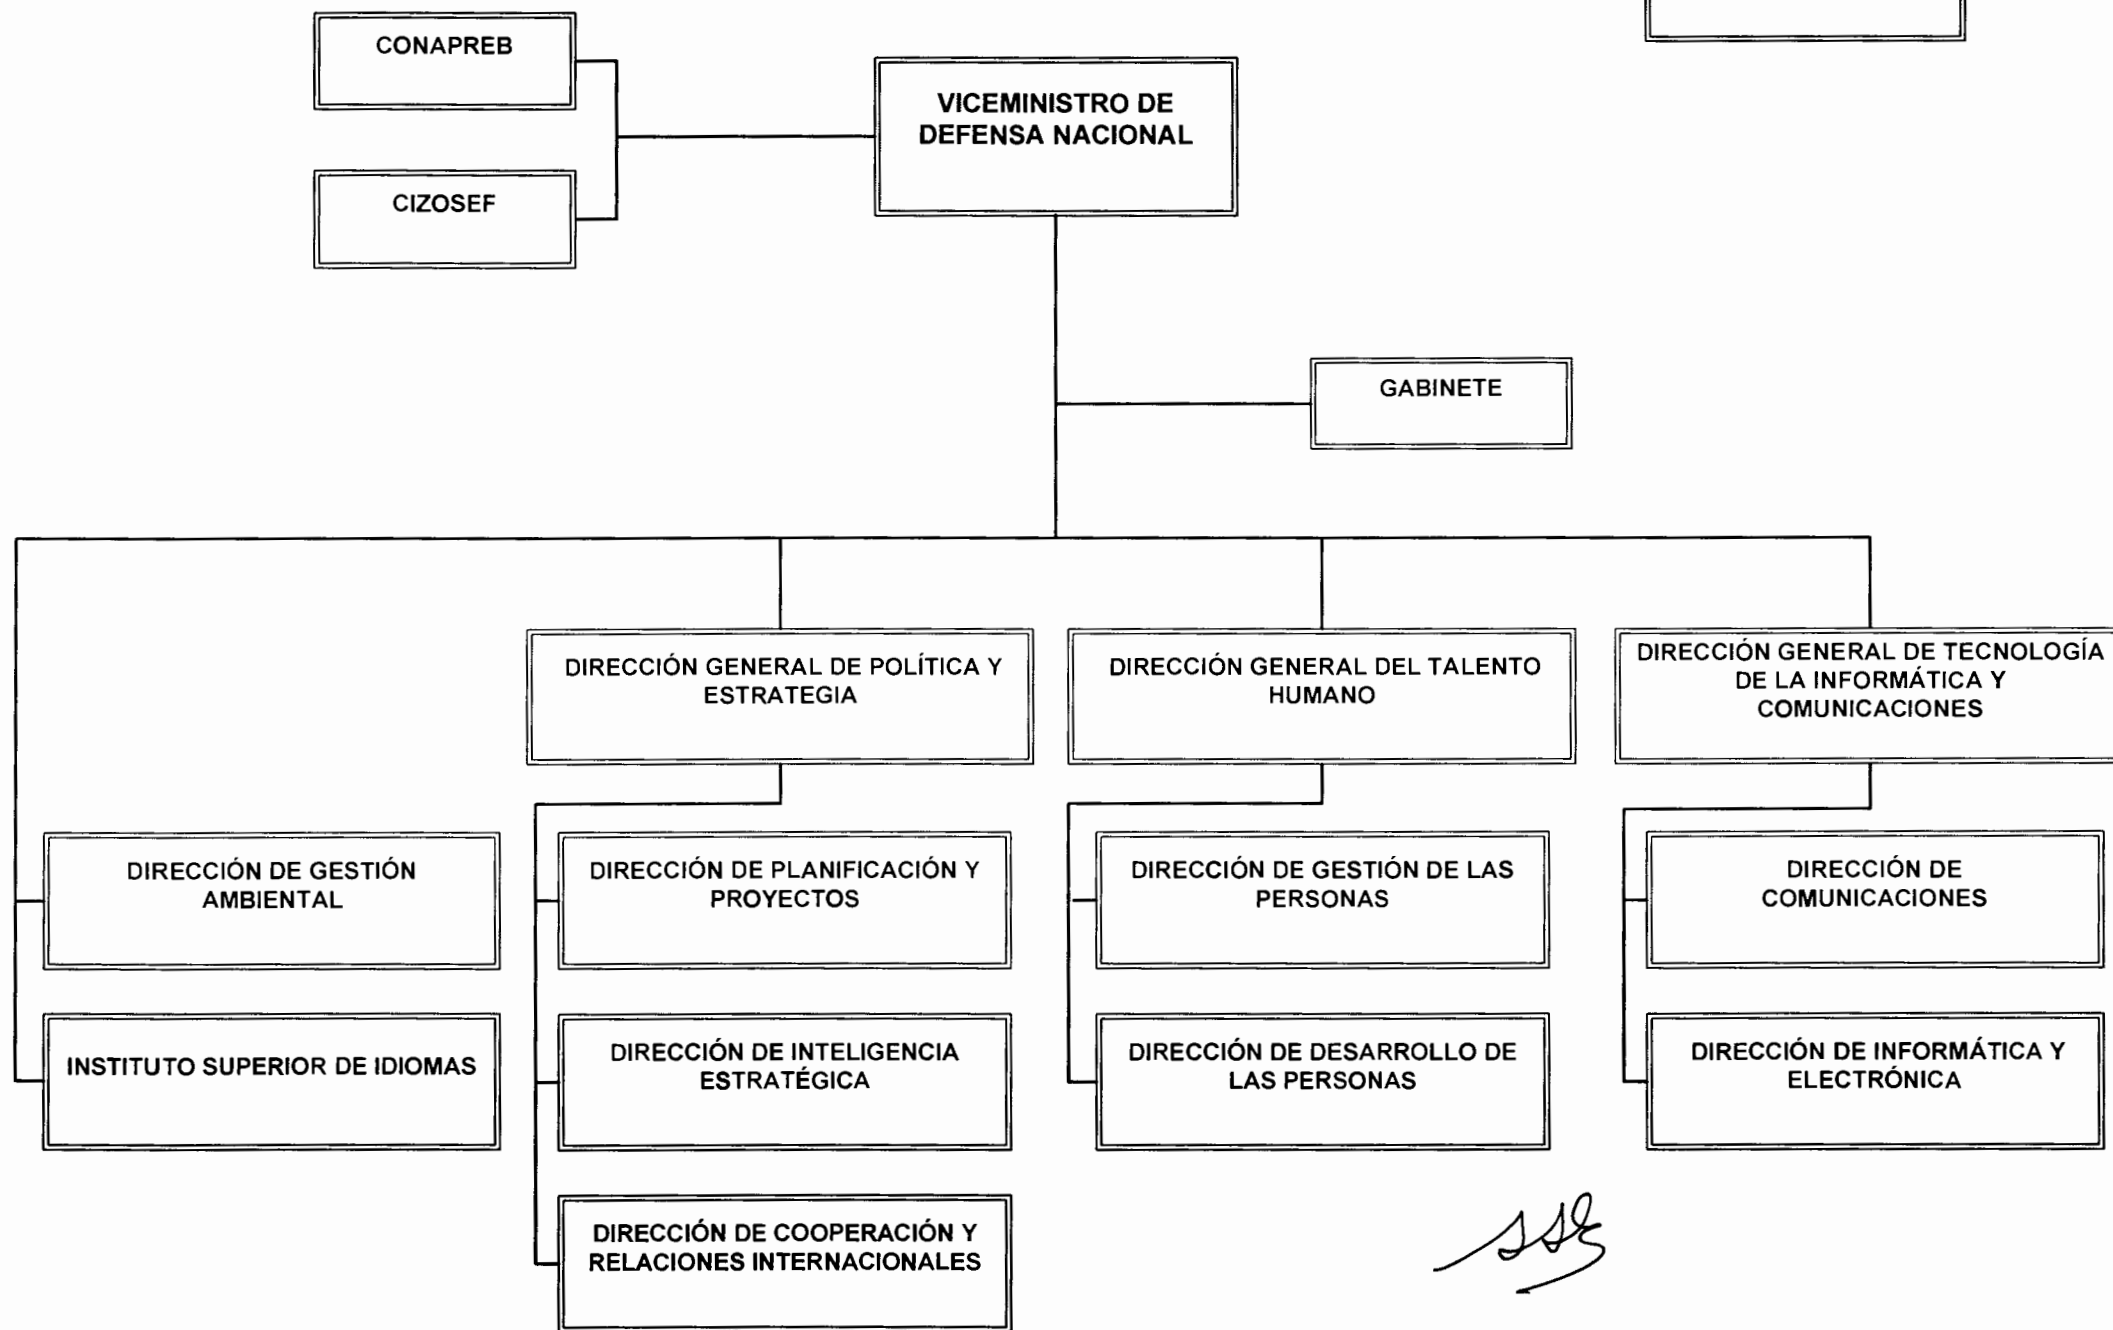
CONAPREB

CIZOSEF

VICEMINISTRO DE DEFENSA NACIONAL

GABINETE

DIRECCIÓN GENERAL DE POLÍTICA Y ESTRATEGIA

DIRECCIÓN GENERAL DEL TALENTO HUMANO

DIRECCIÓN GENERAL DE TECNOLOGÍA DE LA INFORMÁTICA Y COMUNICACIONES

DIRECCIÓN DE GESTIÓN AMBIENTAL

INSTITUTO SUPERIOR DE IDIOMAS

DIRECCIÓN DE PLANIFICACIÓN Y PROYECTOS

DIRECCIÓN DE INTELIGENCIA ESTRATÉGICA

DIRECCIÓN DE COOPERACIÓN Y RELACIONES INTERNACIONALES

DIRECCIÓN DE GESTIÓN DE LAS PERSONAS

DIRECCIÓN DE DESARROLLO DE LAS PERSONAS

DIRECCIÓN DE COMUNICACIONES

DIRECCIÓN DE INFORMÁTICA Y ELECTRÓNICA